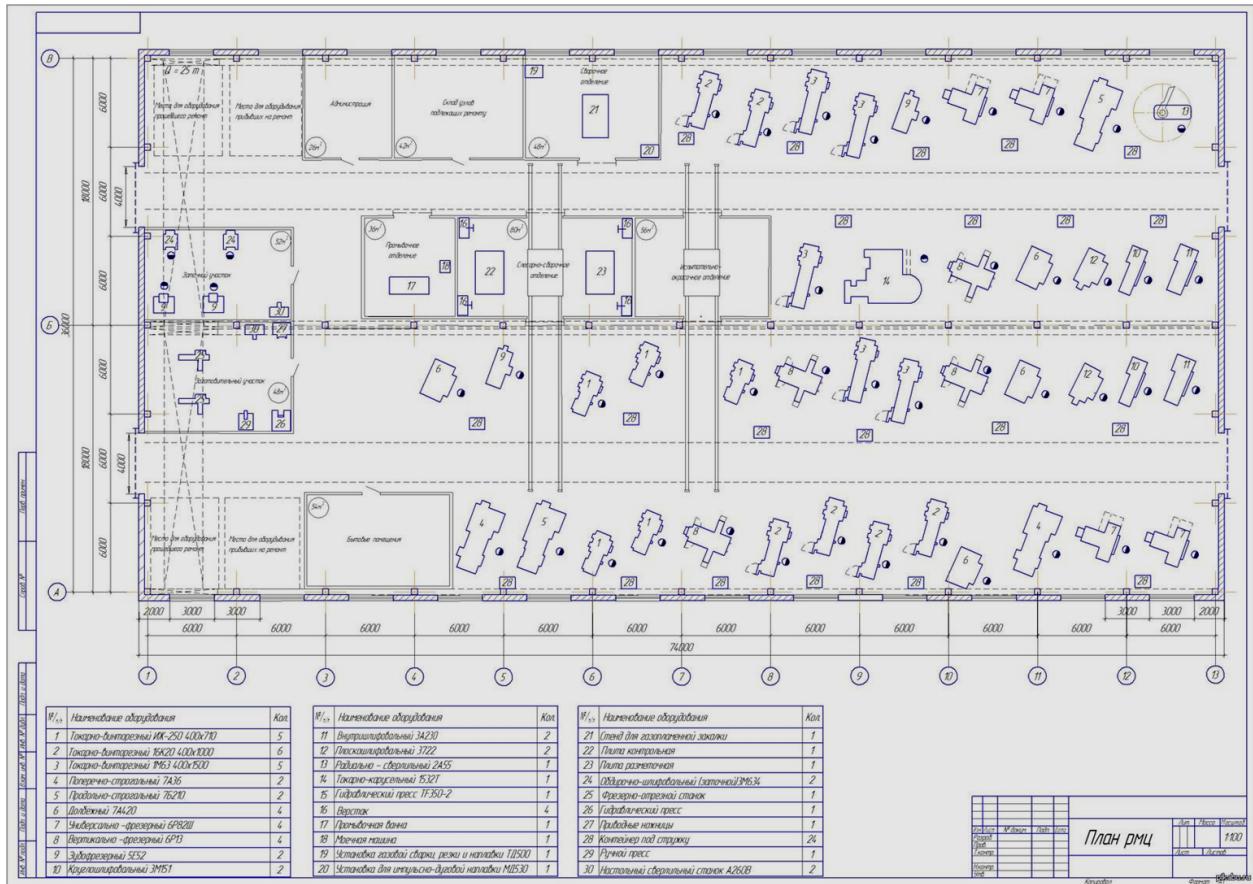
В
Б
А
6000
6000
18000
4000
36000
6000
6000
18000
4000
6000

Q = 2,5 т
Место для оборудования прошедшего ремонт
Место для оборудования прибывших на ремонт
Администрация
Склад узлов подлежащих ремонту
19
Сварочное отделение
21
20
26м²
43м²
48м²
28
28
28
28
28
28
Промывочное отделение
36м²
16
80м²
16
36м²
18
22
23
17
16
Слесарно-сборочное отделение
Испытательно-окрасочное отделение
16
14
24
24
52м²
Заточный участок
2
9
30
27
Заготовительный участок
48м²
29
26
28
28
28
28
28
28
Место для оборудования прошедшего ремонт
Место для оборудования прибывших на ремонт
54м²
Бытовые помещения
28
28
28
28
28
28
28

2000 3000 3000
6000 6000 6000 6000 6000 6000 6000 6000 6000 6000 6000 6000
3000 3000 2000
74000
1 2 3 4 5 6 7 8 9 10 11 12 13

| №п/п | Наименование оборудования | Кол. |
|---|---|---|
| 1 | Токарно-винторезный ИК-250 400х710 | 5 |
| 2 | Токарно-винторезный 16К20 400х1000 | 6 |
| 3 | Токарно-винторезный 1М63 400х1500 | 5 |
| 4 | Поперечно-строгальный 7А36 | 2 |
| 5 | Продольно-строгальный 7б210 | 2 |
| 6 | Долбежный 7А420 | 4 |
| 7 | Универсально-фрезерный 6Р82Ш | 4 |
| 8 | Вертикально-фрезерный 6Р13 | 4 |
| 9 | Зубофрезерный 5Е52 | 2 |
| 10 | Круглошлифовальный 3М151 | 2 |

| №п/п | Наименование оборудования | Кол. |
|---|---|---|
| 11 | Внутришлифовальный 3А230 | 2 |
| 12 | Плоскошлифовальный 3722 | 2 |
| 13 | Радиально-сверлильный 2А55 | 1 |
| 14 | Токарно-карусельный 1532Т | 1 |
| 15 | Гидравлический пресс ТF350-2 | 1 |
| 16 | Верстак | 4 |
| 17 | Промывочная ванна | 1 |
| 18 | Моечная машина | 1 |
| 19 | Установка газовой сварки, резки и наплавки ТД500 | 1 |
| 20 | Установка для импульсно-дуговой наплавки МД530 | 1 |

| №п/п | Наименование оборудования | Кол. |
|---|---|---|
| 21 | Стенд для газопламенной закалки | 1 |
| 22 | Плита контрольная | 1 |
| 23 | Плита разметочная | 1 |
| 24 | Обдирочно-шлифовальный (заточной)3М634 | 2 |
| 25 | Фрезерно-отрезной станок | 1 |
| 26 | Гидравлический пресс | 1 |
| 27 | Приводные ножницы | 1 |
| 28 | Контейнер под стружку | 24 |
| 29 | Ручной пресс | 1 |
| 30 | Настольный сверлильный станок А260В | 2 |

Изм. Лист № докум. Подп. Дата
Разраб.
Пров.
Т.контр.
Н.контр.
Утв.
План рмц
Лит. Масса Масштаб
1:100
Лист Листов
Копировал Формат
Перв. примен.
Справ. №
Подп. и дата
Инв. № дубл.
Взам. инв. №
Подп. и дата
Инв. № подл.